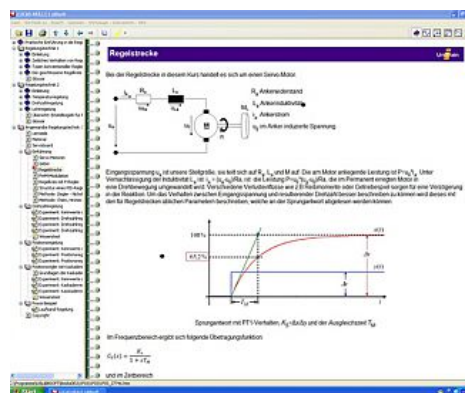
Regelstrecke

Bei der Regelstrecke in diesem Kurs handelt es sich um einen Motor.

$R_A$ Ankerwiderstand
$L_A$ Ankerinduktivität
$i_A$ Ankerstrom
$u_i$ im Anker induzierte Spannung

Eingangsspannung $u_E$ ist unsere Stellgröße, sie teilt sich auf $R_A$, $L_A$ und M auf. Der am Motor anliegende Leistung ist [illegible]. Unter Vernachlässigung der Induktivität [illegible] ist die Leistung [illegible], die im Permanent erregten Motor in eine Drehbewegung umgewandelt wird. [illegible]

100%
63,2%
$T_{an}$

Sprungantwort mit PT1-Verhalten, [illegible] und der Ausgleichszeit $T_{an}$

Im Frequenzbereich ergibt sich folgende Übertragungsfunktion

$G_s(s) = \frac{K}{1+sT_{an}}$

und im Zeitbereich